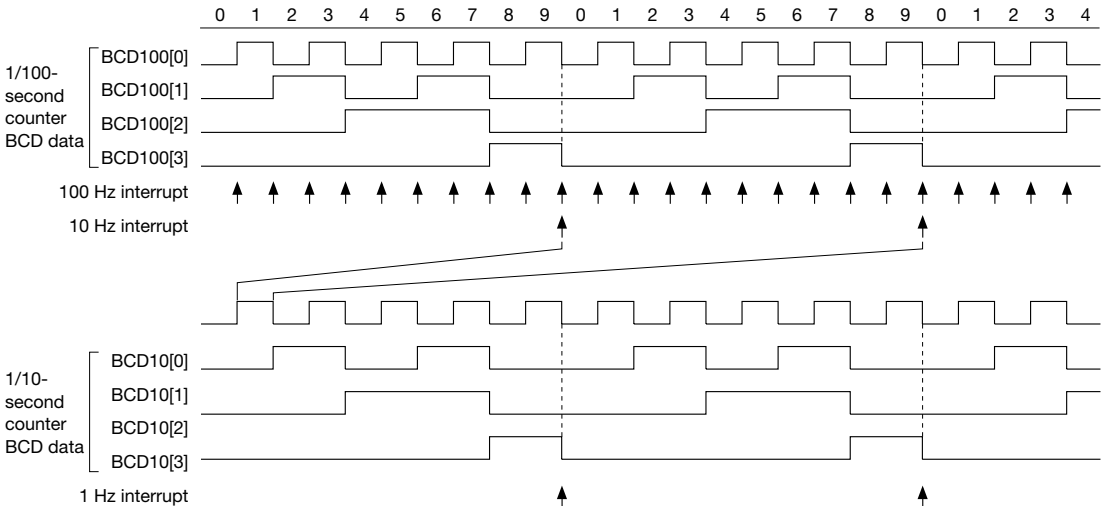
0 1 2 3 4 5 6 7 8 9 0 1 2 3 4 5 6 7 8 9 0 1 2 3 4

1/100-second counter BCD data

BCD100[0]
BCD100[1]
BCD100[2]
BCD100[3]

100 Hz interrupt

10 Hz interrupt

1/10-second counter BCD data

BCD10[0]
BCD10[1]
BCD10[2]
BCD10[3]

1 Hz interrupt